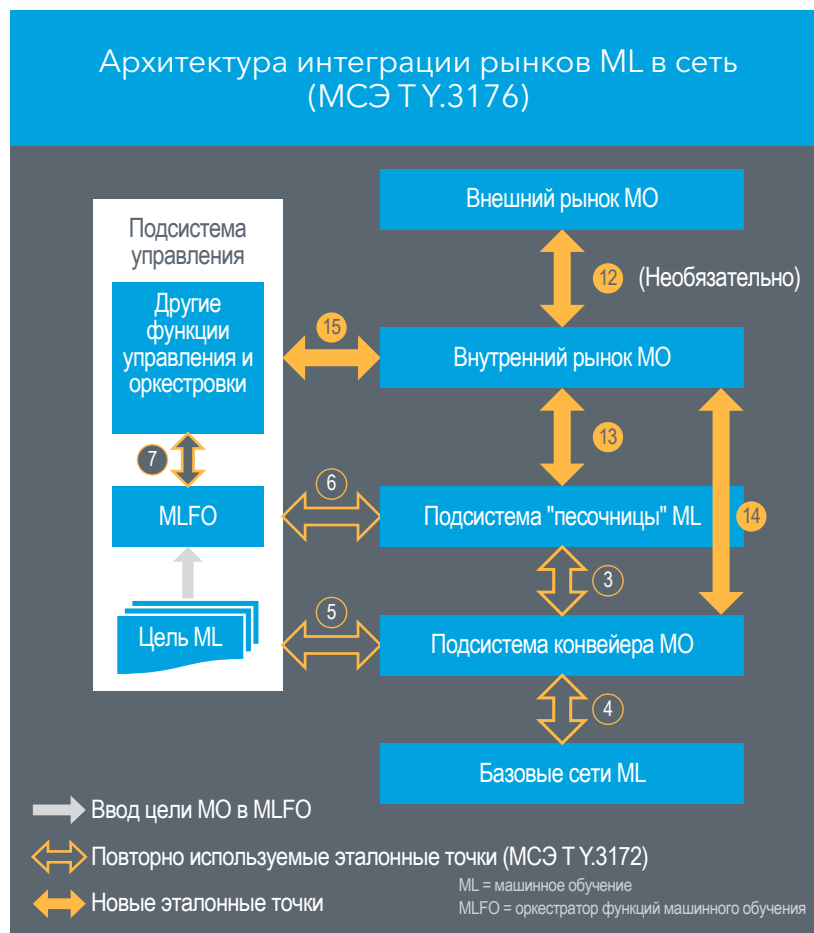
Архитектура интеграции рынков ML в сеть (МСЭ-T Y.3176)

Подсистема управления

Другие функции управления и оркестровки

7

MLFO

Цель ML

Внешний рынок МО

12 (Необязательно)

15

Внутренний рынок МО

13

6

Подсистема "песочницы" ML

14

3

5

Подсистема конвейера МО

4

Базовые сети ML

Ввод цели МО в MLFO

Повторно используемые эталонные точки (МСЭ-T Y.3172)

Новые эталонные точки

ML = машинное обучение

MLFO = оркестратор функций машинного обучения